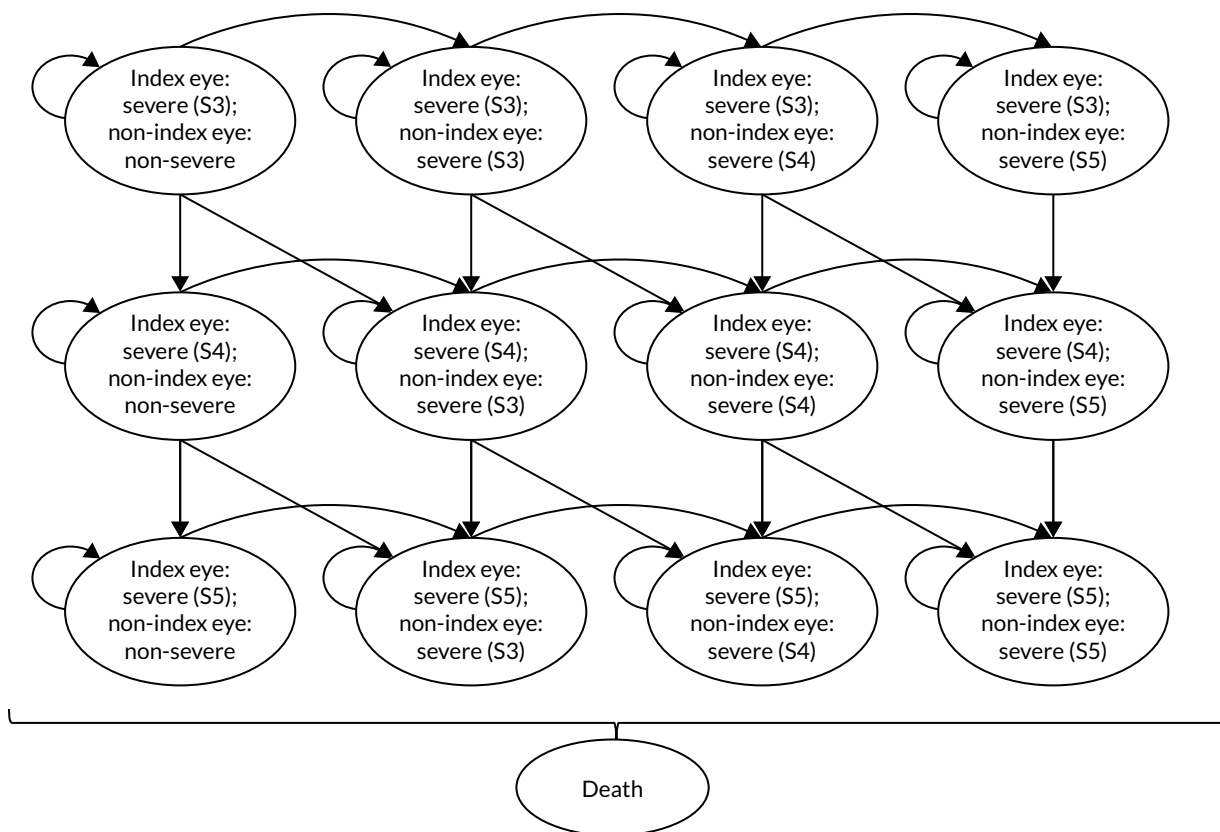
Index eye: severe (S3); non-index eye: non-severe

Index eye: severe (S3); non-index eye: severe (S3)

Index eye: severe (S3); non-index eye: severe (S4)

Index eye: severe (S3); non-index eye: severe (S5)

Index eye: severe (S4); non-index eye: non-severe

Index eye: severe (S4); non-index eye: severe (S3)

Index eye: severe (S4); non-index eye: severe (S4)

Index eye: severe (S4); non-index eye: severe (S5)

Index eye: severe (S5); non-index eye: non-severe

Index eye: severe (S5); non-index eye: severe (S3)

Index eye: severe (S5); non-index eye: severe (S4)

Index eye: severe (S5); non-index eye: severe (S5)

Death